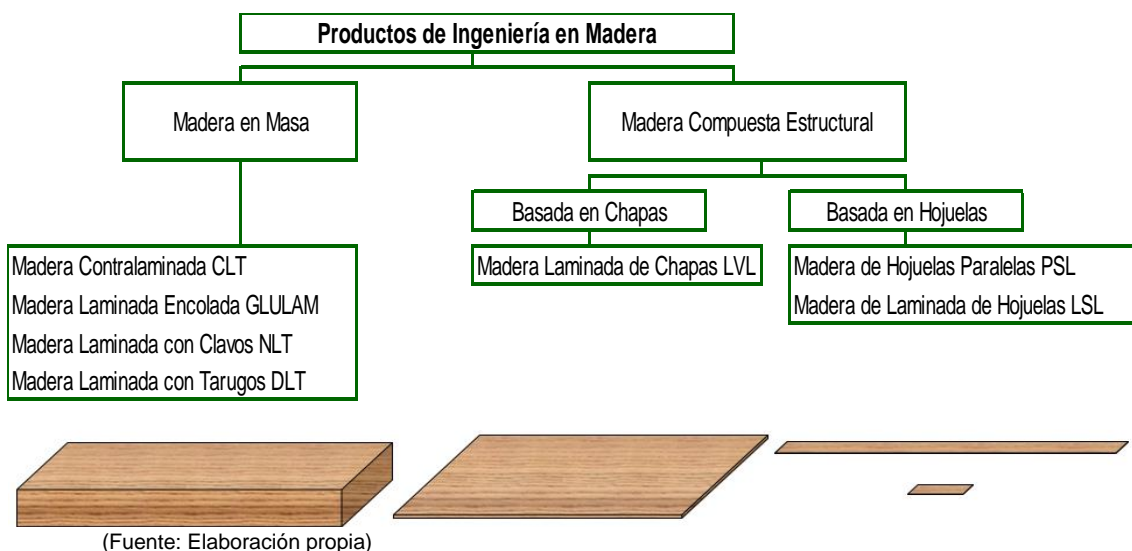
Productos de Ingeniería en Madera

Madera en Masa

Madera Compuesta Estructural

Basada en Chapas

Basada en Hojuelas

Madera Contralaminada CLT
Madera Laminada Encolada GLULAM
Madera Laminada con Clavos NLT
Madera Laminada con Tarugos DLT

Madera Laminada de Chapas LVL

Madera de Hojuelas Paralelas PSL
Madera de Laminada de Hojuelas LSL

(Fuente: Elaboración propia)